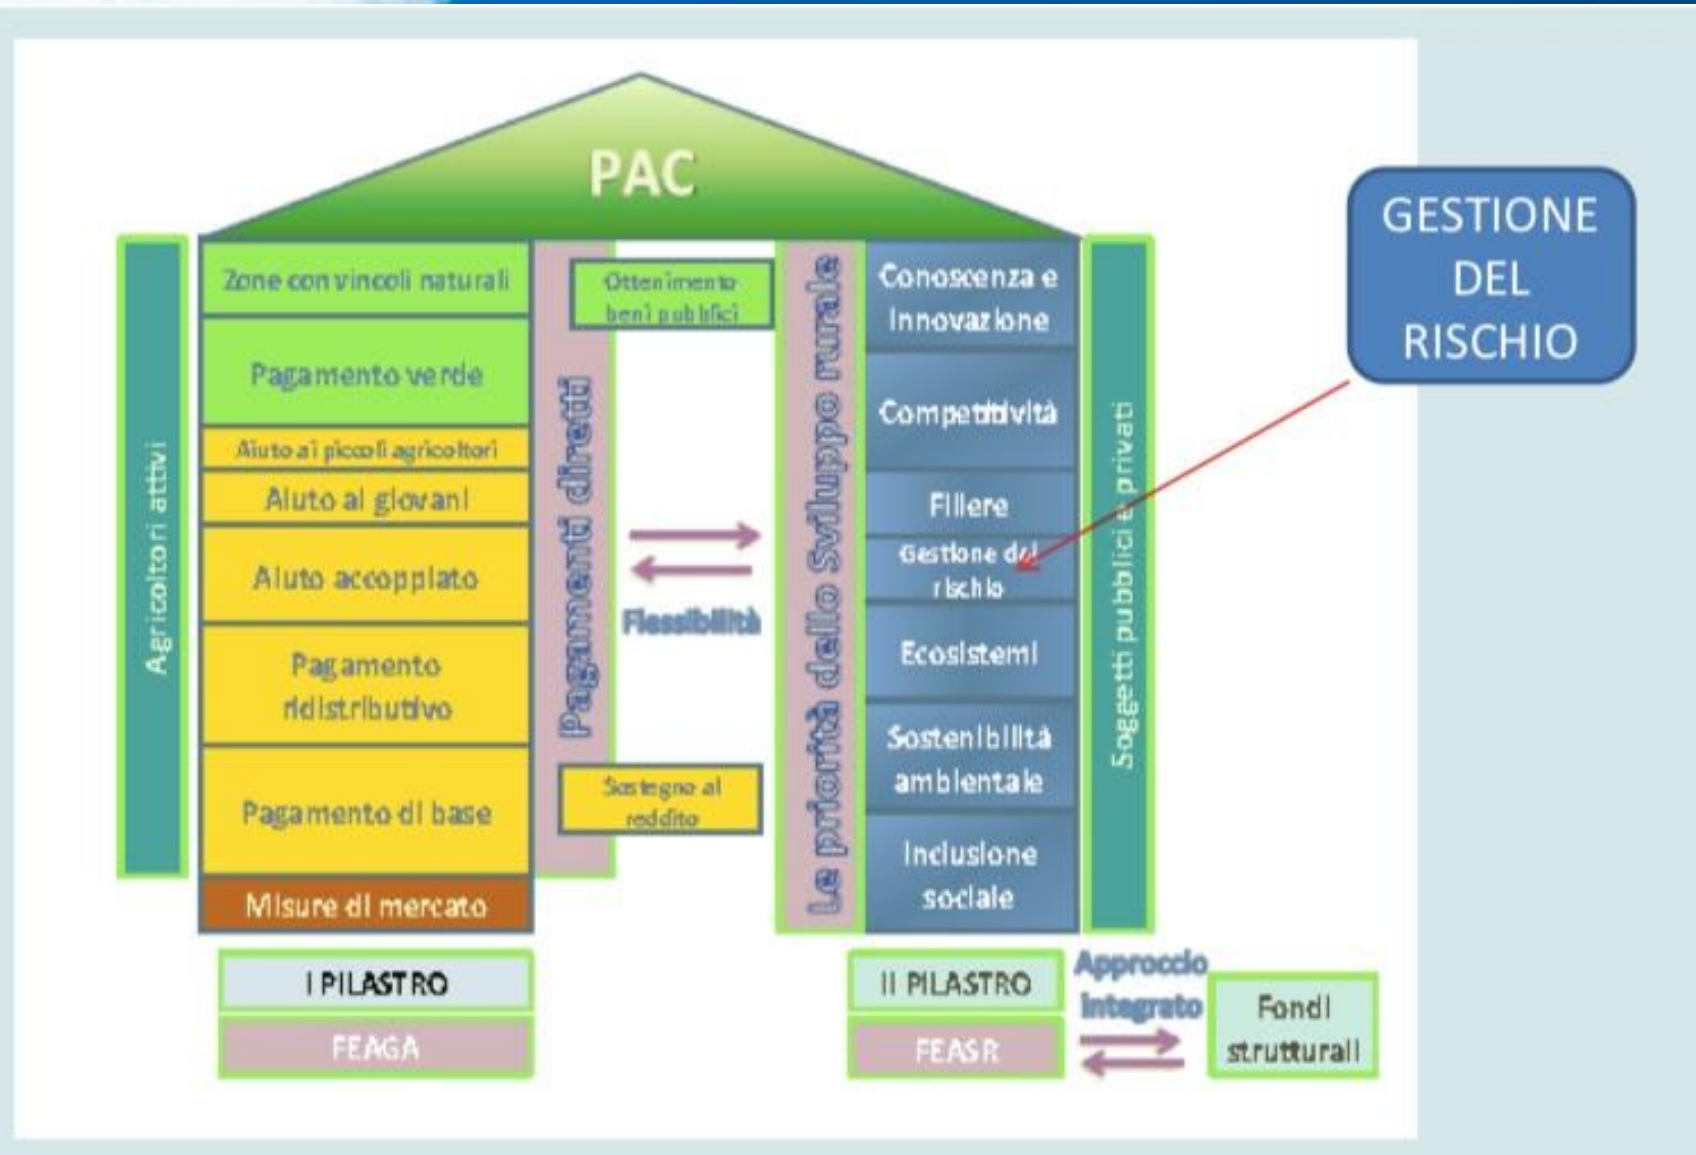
PAC

GESTIONE DEL RISCHIO

Agricoltori attivi

Zone con vincoli naturali

Pagamento verde

Aiuto ai piccoli agricoltori

Aiuto ai giovani

Aiuto accoppiato

Pagamento ridistributivo

Pagamento di base

Misure di mercato

Pagamenti diretti

Ottenimento beni pubblici

Flessibilità

Sostegno al reddito

Le priorità dello Sviluppo rurale

Conoscenza e innovazione

Competitività

Filiere

Gestione del rischio

Ecosistemi

Sostenibilità ambientale

Inclusione sociale

Soggetti pubblici e privati

I PILASTRO

FEAGA

II PILASTRO

FEASR

Approccio integrato

Fondi strutturali